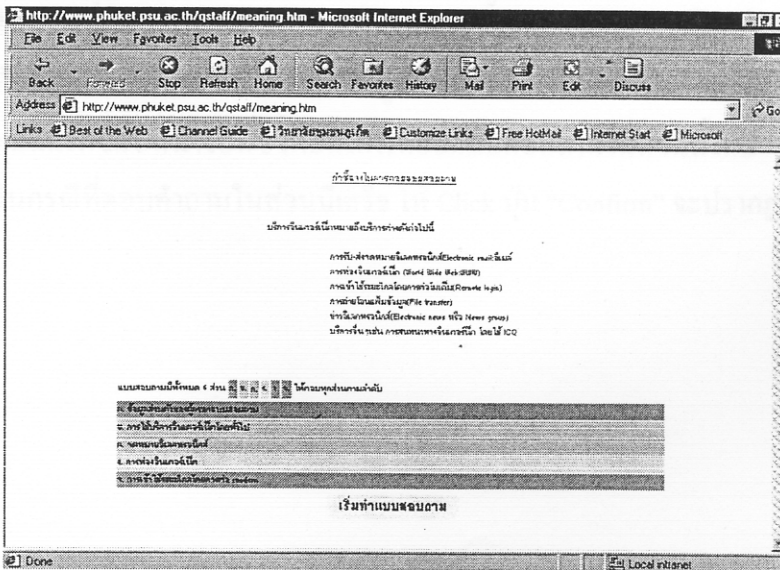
http://www.phuket.psu.ac.th/qstaff/meaning.htm - Microsoft Internet Explorer

File Edit View Favorites Tools Help

Back Forward Stop Refresh Home Search Favorites History Mail Print Edit Discuss

Address http://www.phuket.psu.ac.th/qstaff/meaning.htm

Links Best of the Web Channel Guide วิทยาลัยชุมชนภูเก็ต Customize Links Free HotMail Internet Start Microsoft

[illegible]

บริการอินเทอร์เน็ตหมายถึงบริการต่างต่อไปนี้

การรับ-ส่งจดหมายอิเล็กทรอนิกส์(Electronic mail) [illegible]
การท่องอินเทอร์เน็ต (World Wide Web:WWW)
การเข้าใช้ระบบโดยการเข้าระยะไกล(Remote login)
การถ่ายโอนแฟ้มข้อมูล(File transfer)
ข่าวอิเล็กทรอนิกส์(Electronic news หรือ News group)
บริการอื่น เช่น การสนทนาทางอินเทอร์เน็ต โดยใช้ ICQ

แบบสอบถามมีทั้งหมด 6 ส่วน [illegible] ให้ตอบทุกส่วนตามลำดับ

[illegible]
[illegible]
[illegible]
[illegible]
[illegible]

เริ่มทำแบบสอบถาม

Done

Local intranet